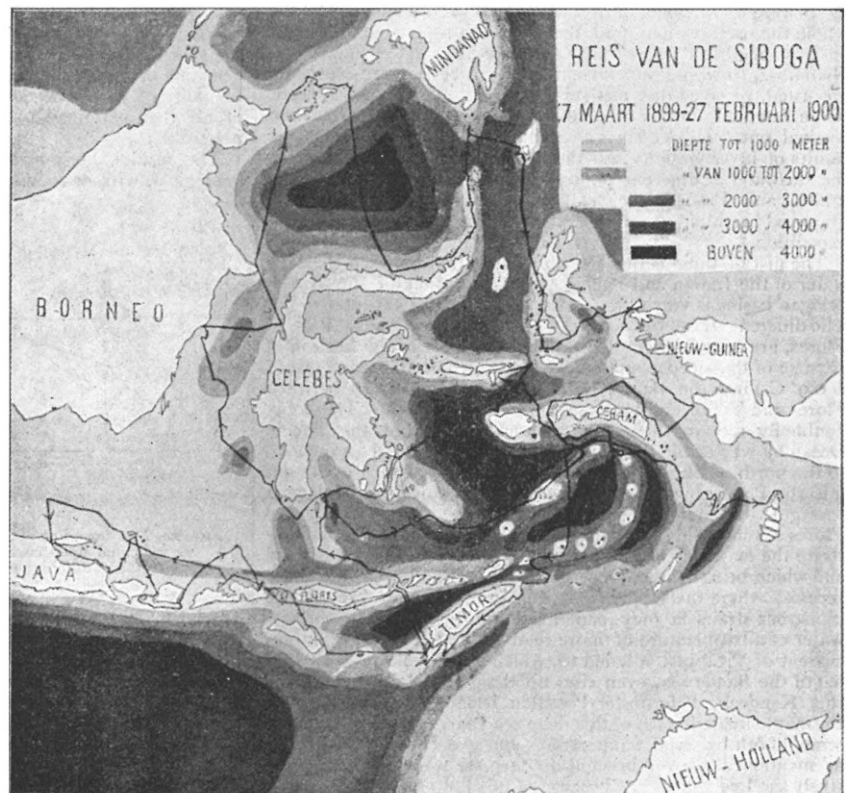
REIS VAN DE SIBOGA

7 MAART 1899-27 FEBRUARI 1900

DIEPTE TOT 1000 METER
„ VAN 1000 TOT 2000 „
„ „ 2000 „ 3000 „
„ „ 3000 „ 4000 „
BOVEN 4000 „

MINDANAO

BORNEO

CELEBES

NIEUW-GUINEA

CERAM

JAVA

FLORES

TIMOR

NIEUW-HOLLAND